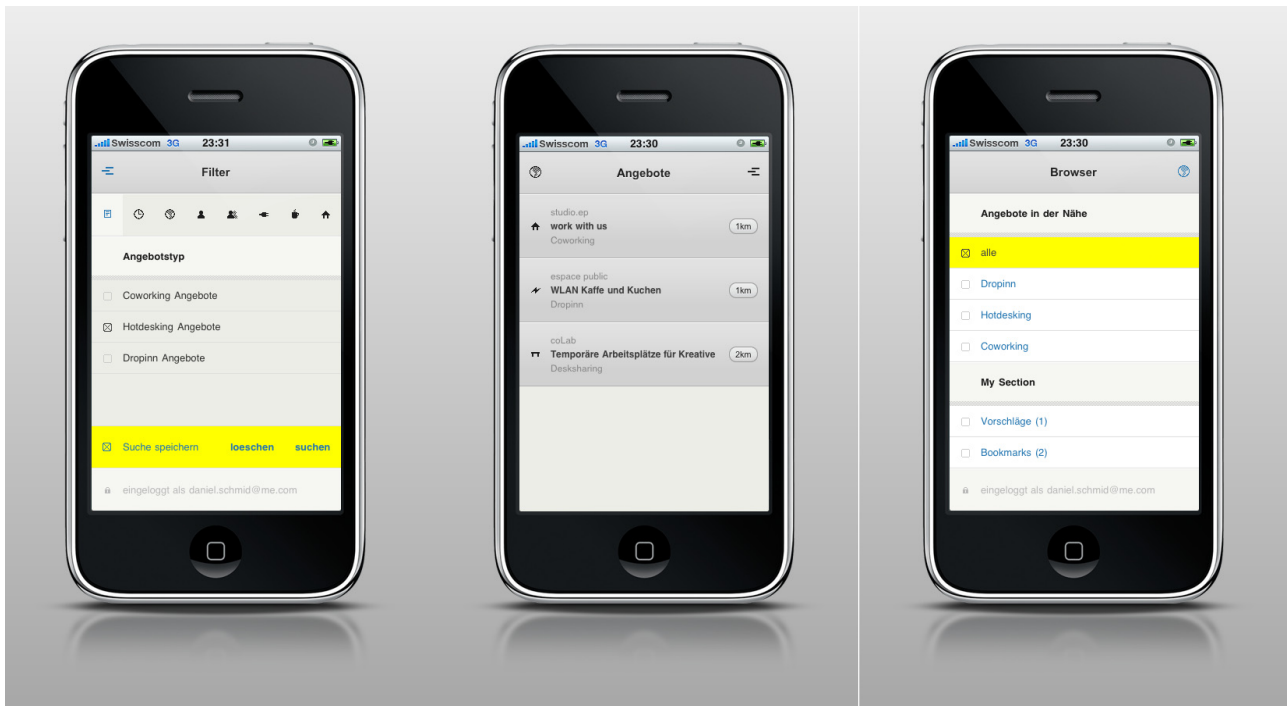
Swisscom 3G 23:31

Filter

Angebotstyp

Coworking Angebote

Hotdesking Angebote

Dropinn Angebote

Suche speichern loeschen suchen

eingeloggt als daniel.schmid@me.com

Swisscom 3G 23:30

Angebote

studio.ep
work with us
Coworking
1km

espace public
WLAN Kaffe und Kuchen
Dropinn
1km

coLab
Temporäre Arbeitsplätze für Kreative
Desksharing
2km

Swisscom 3G 23:30

Browser

Angebote in der Nähe

alle

Dropinn

Hotdesking

Coworking

My Section

Vorschläge (1)

Bookmarks (2)

eingeloggt als daniel.schmid@me.com